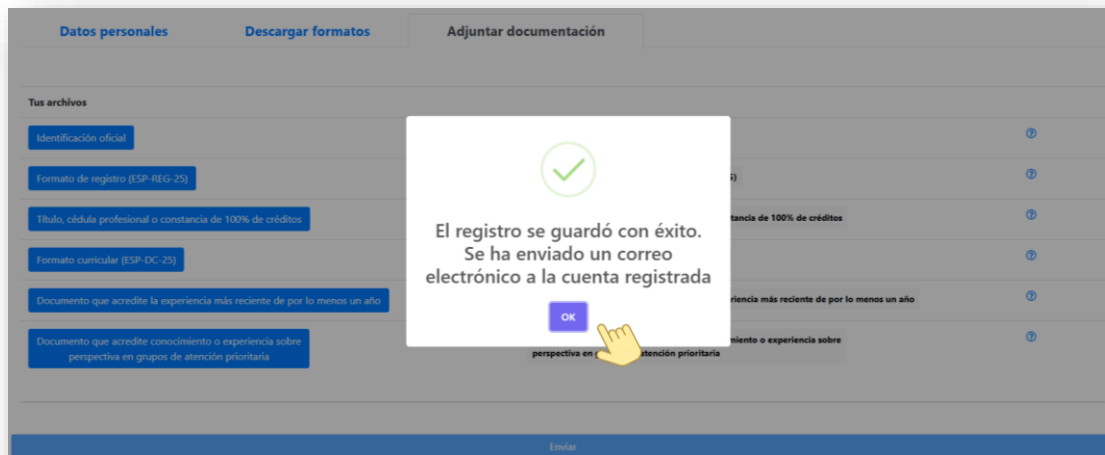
Datos personales | Descargar formatos | Adjuntar documentación

Tus archivos

Identificación oficial

Formato de registro (ESP-REG-25)

5)

Título, cédula profesional o constancia de 100% de créditos

tancia de 100% de créditos

Formato curricular (ESP-DC-25)

Documento que acredite la experiencia más reciente de por lo menos un año

riencia más reciente de por lo menos un año

Documento que acredite conocimiento o experiencia sobre perspectiva en grupos de atención prioritaria

miento o experiencia sobre

perspectiva en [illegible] atención prioritaria

El registro se guardó con éxito. Se ha enviado un correo electrónico a la cuenta registrada

OK

Enviar